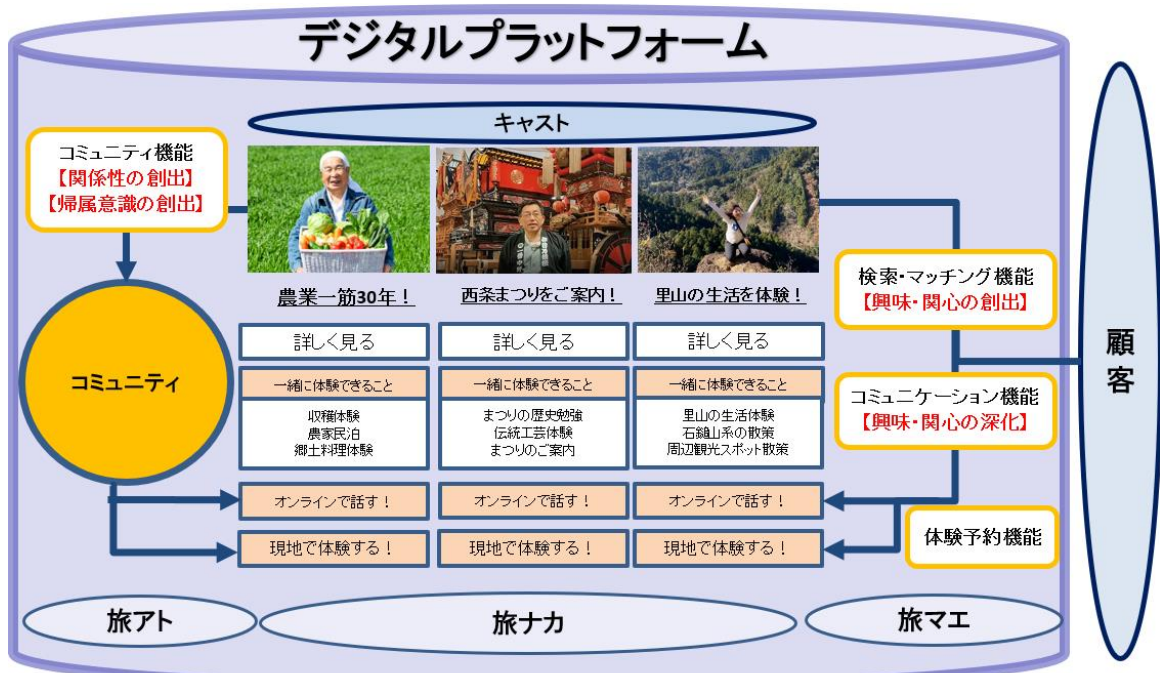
デジタルプラットフォーム

キャスト

コミュニティ機能
【関係性の創出】
【帰属意識の創出】

コミュニティ

農業一筋30年！

詳しく見る

一緒に体験できること

収穫体験
農家民泊
郷土料理体験

オンラインで話す！

現地で体験する！

西条まつりをご案内！

詳しく見る

一緒に体験できること

まつりの歴史勉強
伝統工芸体験
まつりのご案内

オンラインで話す！

現地で体験する！

里山の生活を体験！

詳しく見る

一緒に体験できること

里山の生活体験
石鎚山系の散策
周辺観光スポット散策

オンラインで話す！

現地で体験する！

検索・マッチング機能
【興味・関心の創出】

コミュニケーション機能
【興味・関心の深化】

体験予約機能

顧客

旅アト

旅ナカ

旅マエ